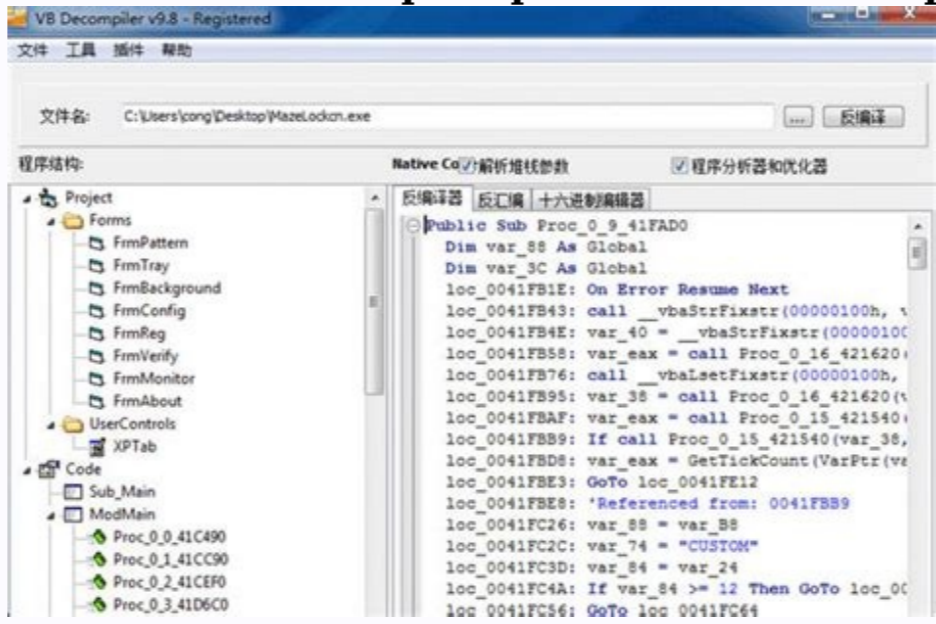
VB Decompiler v9.8 - Registered

文件 工具 插件 帮助

文件名: C:\Users\cong\Desktop\MazeLockcn.exe ... 反编译

程序结构:

Native Co 解析堆栈参数 程序分析器和优化器

Project
Forms
FrmPattern
FrmTray
FrmBackground
FrmConfig
FrmReg
FrmVerify
FrmMonitor
FrmAbout
UserControls
XPTab
Code
Sub_Main
ModMain
Proc_0_0_41C490
Proc_0_1_41CC90
Proc_0_2_41CEF0
Proc_0_3_41D6C0

反编译器 反汇编 十六进制编辑器

Public Sub Proc_0_9_41FAD0
Dim var_88 As Global
Dim var_3C As Global
loc_0041FB1E: On Error Resume Next
loc_0041FB43: call __vbaStrFixstr(00000100h, v
loc_0041FB4E: var_40 = __vbaStrFixstr(00000100
loc_0041FB58: var_eax = call Proc_0_16_421620(
loc_0041FB76: call __vbaLsetFixstr(00000100h,
loc_0041FB95: var_38 = call Proc_0_16_421620(v
loc_0041FBAF: var_eax = call Proc_0_15_421540(
loc_0041FBB9: If call Proc_0_15_421540(var_38,
loc_0041FBD8: var_eax = GetTickCount(VarPtr(va
loc_0041FBE3: GoTo loc_0041FE12
loc_0041FBE8: 'Referenced from: 0041FBB9
loc_0041FC26: var_88 = var_B8
loc_0041FC2C: var_74 = "CUSTOM"
loc_0041FC3D: var_84 = var_24
loc_0041FC4A: If var_84 >= 12 Then GoTo loc_00
loc_0041FC56: GoTo loc_0041FC64